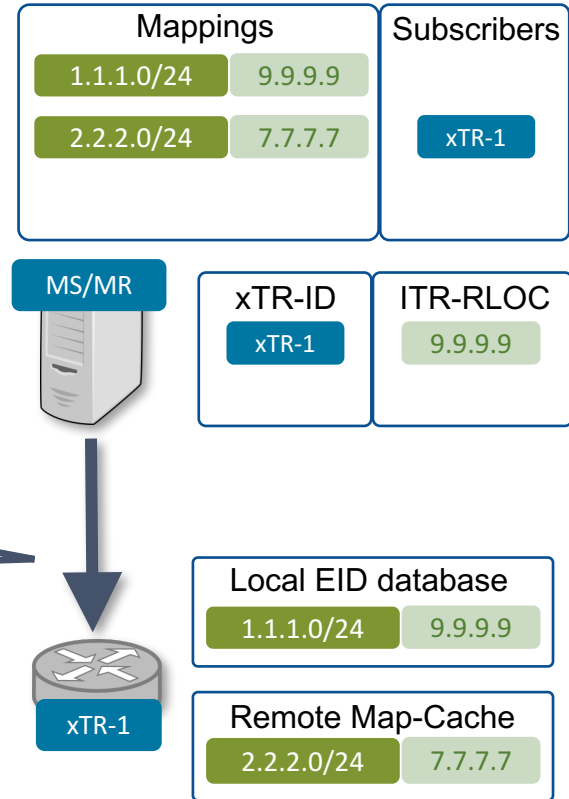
Mappings

| 1.1.1.0/24 | 9.9.9.9 |
|---|---|
| 2.2.2.0/24 | 7.7.7.7 |

Subscribers

xTR-1

MS/MR

| xTR-ID | ITR-RLOC |
|---|---|
| xTR-1 | 9.9.9.9 |

Local EID database

| 1.1.1.0/24 | 9.9.9.9 |
|---|---|

xTR-1

Remote Map-Cache

| 2.2.2.0/24 | 7.7.7.7 |
|---|---|